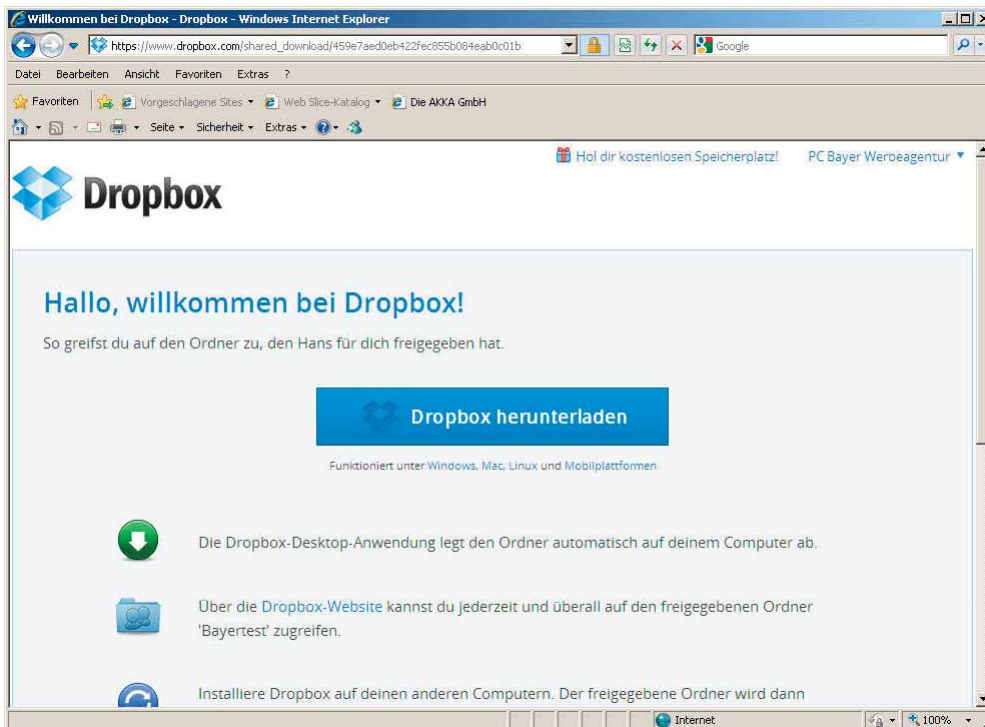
Willkommen bei Dropbox - Dropbox - Windows Internet Explorer

https://www.dropbox.com/shared_download/459e7aed0eb422fec855b084eab0c01b

Google

Datei Bearbeiten Ansicht Favoriten Extras ?

Favoriten Vorgeschlagene Sites Web Slice-Katalog Die AKKA GmbH

Seite Sicherheit Extras

Hol dir kostenlosen Speicherplatz! PC Bayer Werbeagentur

Dropbox

Hallo, willkommen bei Dropbox!

So greifst du auf den Ordner zu, den Hans für dich freigegeben hat.

Dropbox herunterladen

Funktioniert unter Windows, Mac, Linux und Mobilplattformen

Die Dropbox-Desktop-Anwendung legt den Ordner automatisch auf deinem Computer ab.

Über die Dropbox-Website kannst du jederzeit und überall auf den freigegebenen Ordner 'Bayertest' zugreifen.

Installiere Dropbox auf deinen anderen Computern. Der freigegebene Ordner wird dann

Internet

100%